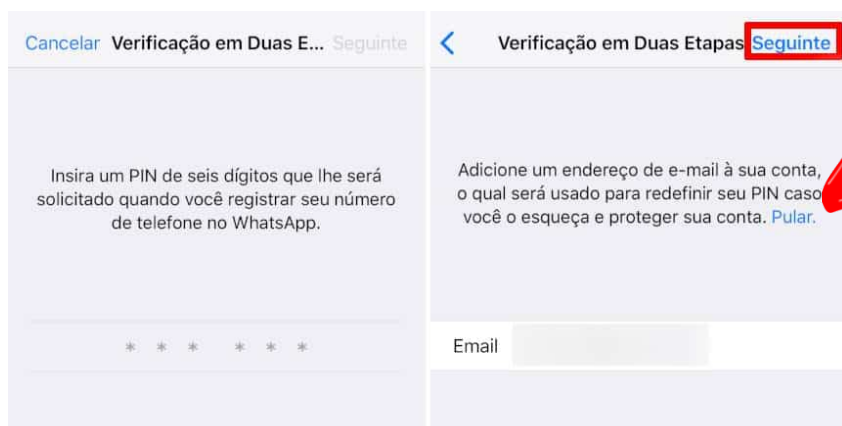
Cancelar Verificação em Duas E... Seguinte

Insira um PIN de seis dígitos que lhe será solicitado quando você registrar seu número de telefone no WhatsApp.

\* \* \* \* \* \*

Verificação em Duas Etapas Seguinte

Adicione um endereço de e-mail à sua conta, o qual será usado para redefinir seu PIN caso você o esqueça e proteger sua conta. Pular.

Email